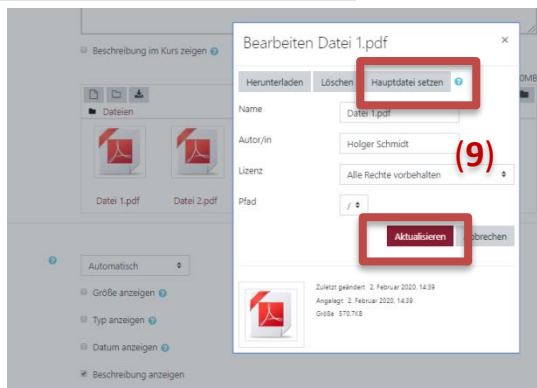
Beschreibung im Kurs zeigen

Dateien

Datei 1.pdf

Datei 2.pdf

Automatisch

Größe anzeigen

Typ anzeigen

Datum anzeigen

Beschreibung anzeigen

Bearbeiten Datei 1.pdf

×

Herunterladen

Löschen

Hauptdatei setzen

Name

Datei 1.pdf

Autor/in

Holger Schmidt

(9)

Lizenz

Alle Rechte vorbehalten

Pfad

/

Aktualisieren

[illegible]brechen

Zuletzt geändert 2. Februar 2020, 14:39
Angelegt 2. Februar 2020, 14:39
Größe 570.7KB